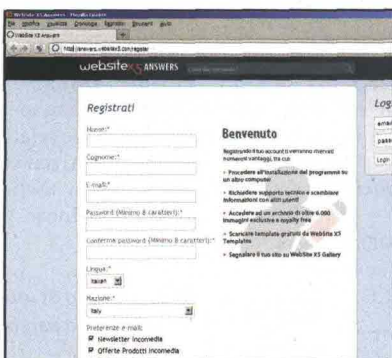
WebSite X5 Answers - Mozilla Firefox
File Modifica Visualizza Cronologia Segnalibri Strumenti Aiuto
WebSite X5 Answers
http://answers.websitex5.com/register

website X5 ANSWERS

Registrati

Nome:*

Cognome:*

E-mail:*

Password (Minimo 8 caratteri):*

Conferma password (Minimo 8 caratteri):*

Lingua:*
Italian

Nazione:*
Italy

Preferenze e-mail:
Newsletter Incomedia
Offerte Prodotti Incomedia

Benvenuto

Registrando il tuo account ti verranno riservati numerosi vantaggi, tra cui:

Procedere all'installazione del programma su un altro computer

Richiedere supporto tecnico e scambiare informazioni con altri utenti

Accedere ad un archivio di oltre 6.000 immagini esclusive e royalty free

Scaricare template gratuiti da WebSite X5 Template

Segnalare il tuo sito su WebSite X5 Gallery

Log
email
pass
Login